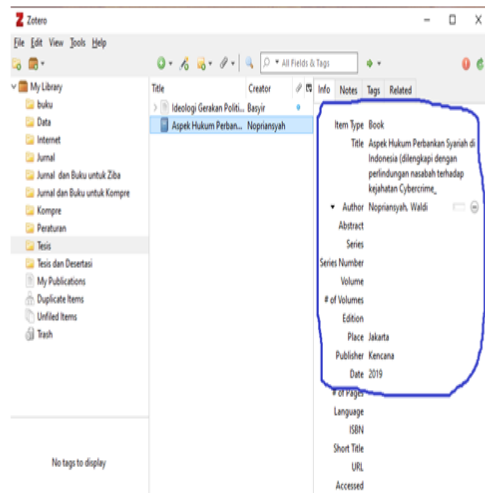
Zotero

File Edit View Tools Help

All Fields & Tags

My Library
buku
Data
Internet
Jurnal
Jurnal dan Buku untuk Ziba
Jurnal dan Buku untuk Kompre
Kompre
Peraturan
Tesis
Tesis dan Desertasi
My Publications
Duplicate Items
Unfiled Items
Trash

No tags to display

| Title | Creator |
|---|---|
| Ideologi Gerakan Politi... | Basyir |
| Aspek Hukum Perban... | Nopriansyah |

Info Notes Tags Related

Item Type Book
Title Aspek Hukum Perbankan Syariah di Indonesia (dilengkapi dengan perlindungan nasabah terhadap kejahatan Cybercrime
Author Nopriansyah, Waldi
Abstract
Series
Series Number
Volume
# of Volumes
Edition
Place Jakarta
Publisher Kencana
Date 2019
# of Pages
Language
ISBN
Short Title
URL
Accessed